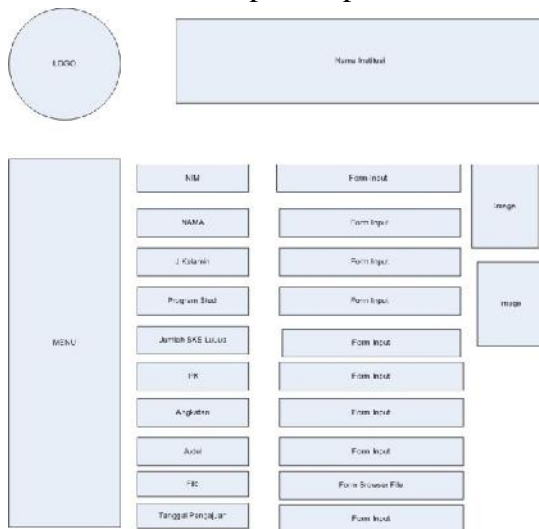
LOGO

Nama Institusi

MENU

NIM

Form Input

Image

NAMA

Form Input

J. Kelamin

Form Input

Image

Program Studi

Form Input

Jumlah SKS Lulus

Form Input

IPK

Form Input

Angkatan

Form Input

Judul

Form Input

File

Form Browser File

Tanggal Pengajuan

Form Input